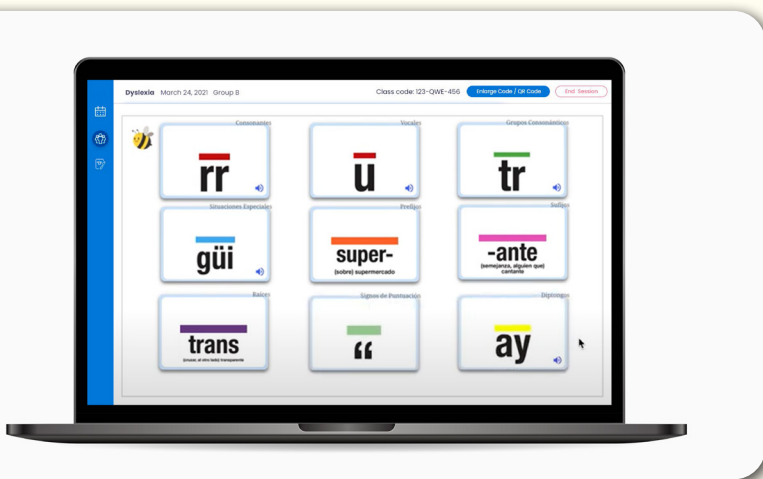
Dyslexia March 24, 2021 Group B

Class code: 123-QWE-456

Enlarge Code / QR Code

End Session

Consonantes

rr

Vocales

ū

Grupos Consonánticos

tr

Situaciones Especiales

güi

Prefijo

super-

(sobre) supermercado

Sufijo

-ante

(semejanza, alguien que) cantante

Raíces

trans

(cruzar, al otro lado) transparente

Signos de Puntuación

“

Diptongos

ay